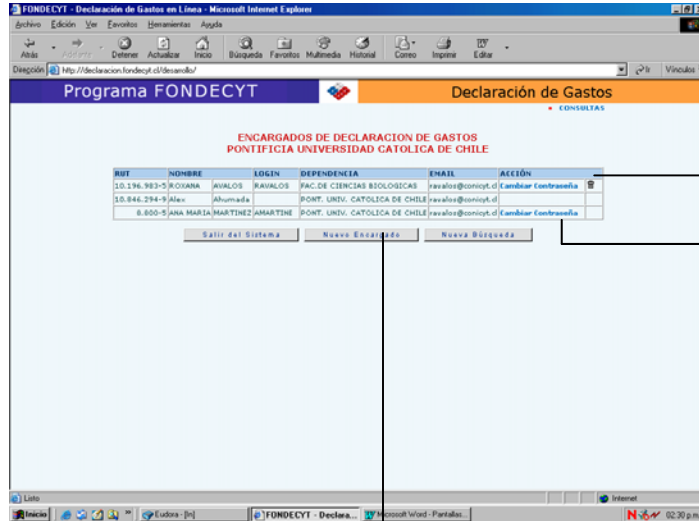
FONDECYT - Declaración de Gastos en Línea - Microsoft Internet Explorer

Archivo Edición Ver Favoritos Herramientas Ayuda

Atrás Adelante Detener Actualizar Inicio Búsqueda Favoritos Multimedia Historial Correo Imprimir Editar

Dirección http://declaracion.fondecyt.cl/desarrollo/ Ir Vínculos

Programa FONDECYT

Declaración de Gastos

• CONSULTAS

ENCARGADOS DE DECLARACION DE GASTOS
PONTIFICIA UNIVERSIDAD CATOLICA DE CHILE

| RUT | NOMBRE | | LOGIN | DEPENDENCIA | EMAIL | ACCIÓN | |
|---|---|---|---|---|---|---|---|
| 10.196.983-5 | ROXANA | AVALOS | RAVALOS | FAC.DE CIENCIAS BIOLOGICAS | ravalos@conicyt.cl | Cambiar Contraseña | |
| 10.846.294-9 | Alex | Ahumada | | PONT. UNIV. CATOLICA DE CHILE | ravalos@conicyt.cl | | |
| 8.600-5 | ANA MARIA | MARTINEZ | AMARTINE | PONT. UNIV. CATOLICA DE CHILE | ravalos@conicyt.cl | Cambiar Contraseña | |

Salir del Sistema Nuevo Encargado Nueva Búsqueda

Listo Internet

Inicio Eudora - [In] FONDECYT - Declara... Microsoft Word - Pantallas... 02:30 p.m.